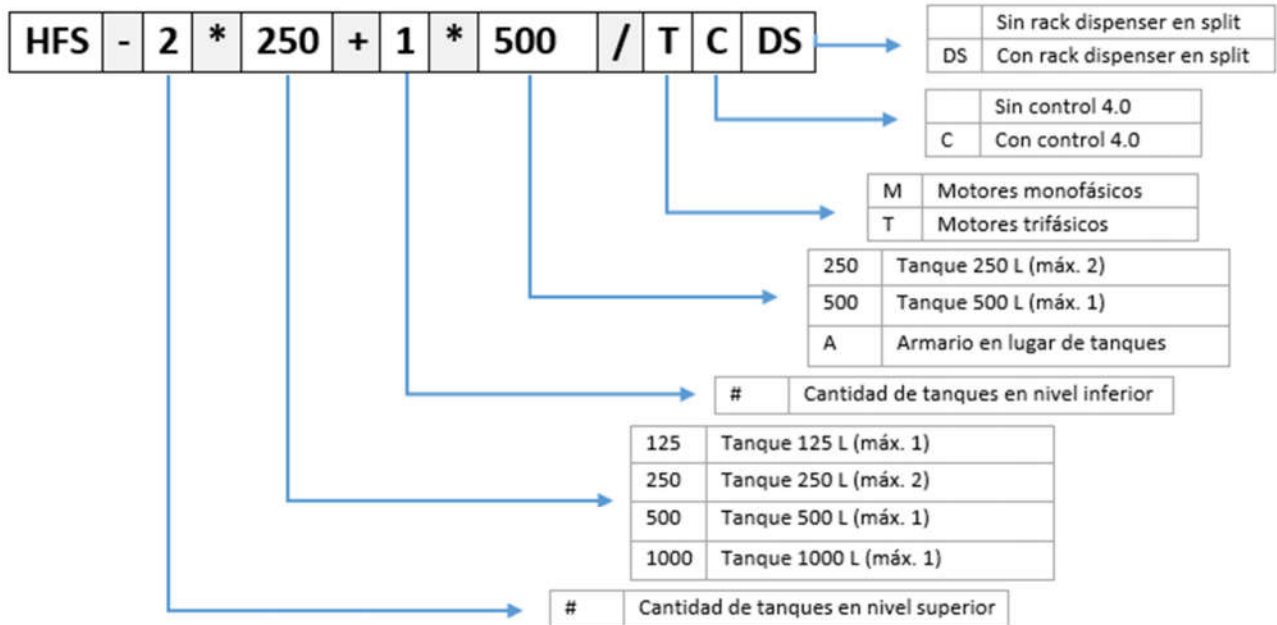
| HFS | - | 2 | * | 250 | + | 1 | * | 500 | / | T | C | DS |
|---|---|---|---|---|---|---|---|---|---|---|---|---|

| | |
|---|---|
| | Sin rack dispenser en split |
| DS | Con rack dispenser en split |

| | |
|---|---|
| | Sin control 4.0 |
| C | Con control 4.0 |

| | |
|---|---|
| M | Motores monofásicos |
| T | Motores trifásicos |

| | |
|---|---|
| 250 | Tanque 250 L (máx. 2) |
| 500 | Tanque 500 L (máx. 1) |
| A | Armario en lugar de tanques |

| | |
|---|---|
| # | Cantidad de tanques en nivel inferior |

| | |
|---|---|
| 125 | Tanque 125 L (máx. 1) |
| 250 | Tanque 250 L (máx. 2) |
| 500 | Tanque 500 L (máx. 1) |
| 1000 | Tanque 1000 L (máx. 1) |

| | |
|---|---|
| # | Cantidad de tanques en nivel superior |